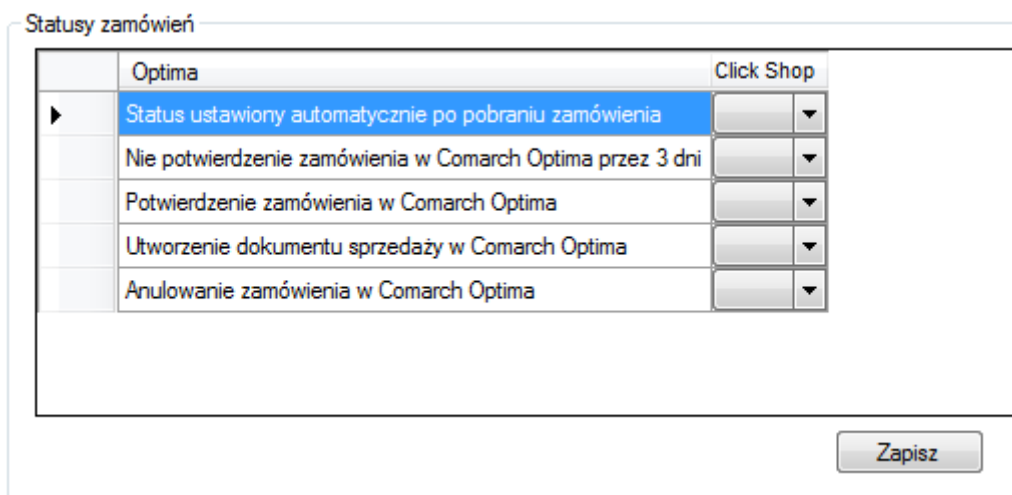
Statusy zamówień

| | Optima | Click Shop |
|---|---|---|
| ▶ | Status ustawiony automatycznie po pobraniu zamówienia | |
| | Nie potwierdzenie zamówienia w Comarch Optima przez 3 dni | |
| | Potwierdzenie zamówienia w Comarch Optima | |
| | Utworzenie dokumentu sprzedaży w Comarch Optima | |
| | Anulowanie zamówienia w Comarch Optima | |

Zapisz